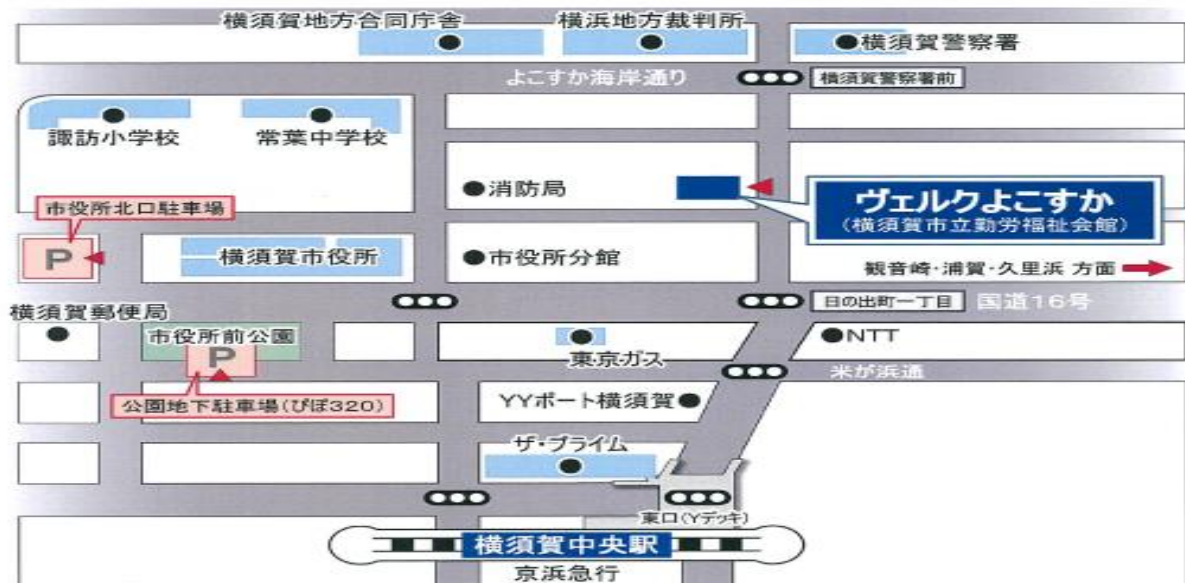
横須賀地方合同庁舎
横浜地方裁判所
横須賀警察署
よこすか海岸通り
横須賀警察署前
諏訪小学校
常葉中学校
消防局
市役所北口駐車場
ヴェルクよこすか
(横須賀市立勤労福祉会館)
P
横須賀市役所
市役所分館
観音崎・浦賀・久里浜 方面
横須賀郵便局
日の出町一丁目
国道16号
市役所前公園
P
東京ガス
NTT
米が浜通
公園地下駐車場(ぴぽ320)
YYポート横須賀
ザ・プライム
東口(Yデッキ)
横須賀中央駅
京浜急行